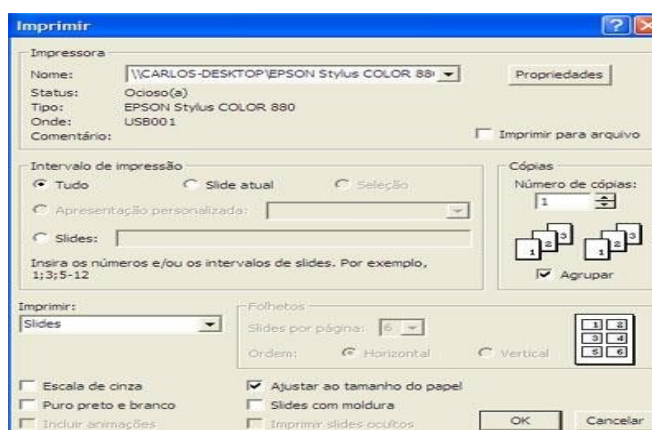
Imprimir

Impressora

Nome: \\CARLOS-DESKTOP\EPSON Stylus COLOR 88

Propriedades

Status: Ocioso(a)
Tipo: EPSON Stylus COLOR 880
Onde: USB001
Comentário:

Imprimir para arquivo

Intervalo de impressão

Tudo
Slide atual
Seleção
Apresentação personalizada:
Slides:

Insira os números e/ou os intervalos de slides. Por exemplo, 1;3;5-12

Cópias
Número de cópias:
1

1 2 3 1 2 3

Agrupar

Imprimir:
Slides

Folhetos
Slides por página: 6
Ordem: Horizontal Vertical

1 2
3 4
5 6

Escala de cinza
Puro preto e branco
Incluir animações
Ajustar ao tamanho do papel
Slides com moldura
Imprimir slides ocultos

OK
Cancelar